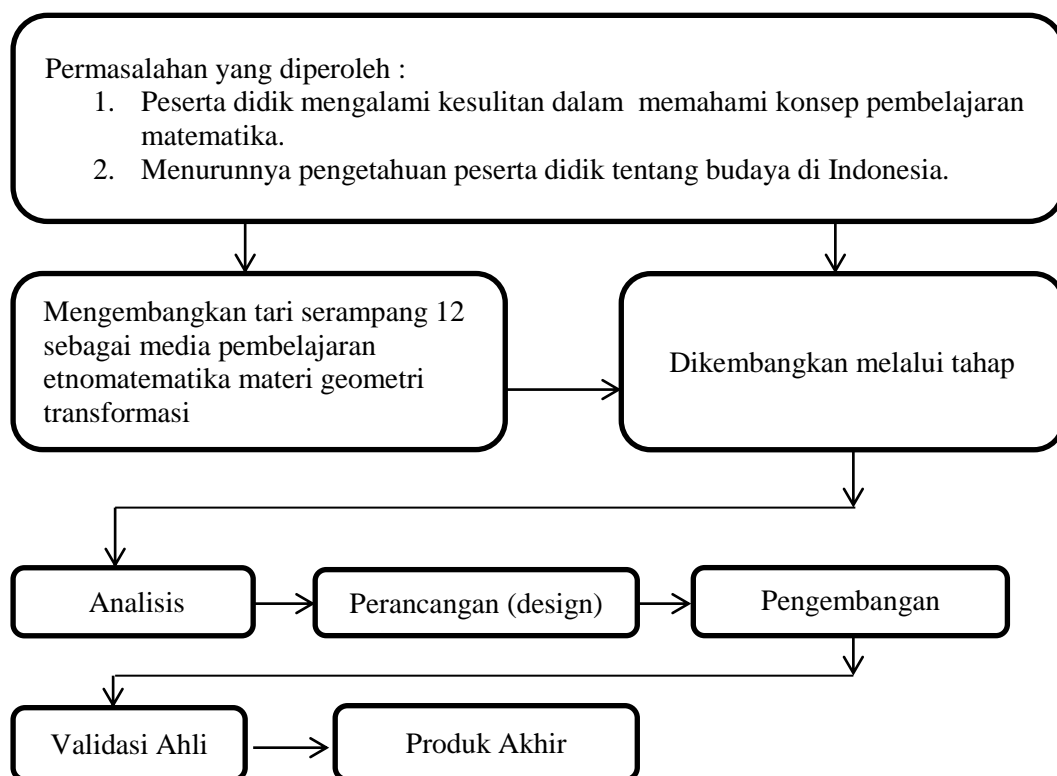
Permasalahan yang diperoleh :

1. Peserta didik mengalami kesulitan dalam memahami konsep pembelajaran matematika.
2. Menurunnya pengetahuan peserta didik tentang budaya di Indonesia.

Mengembangkan tari serampang 12 sebagai media pembelajaran etnomatematika materi geometri transformasi

Dikembangkan melalui tahap

Analisis

Perancangan (design)

Pengembangan

Validasi Ahli

Produk Akhir